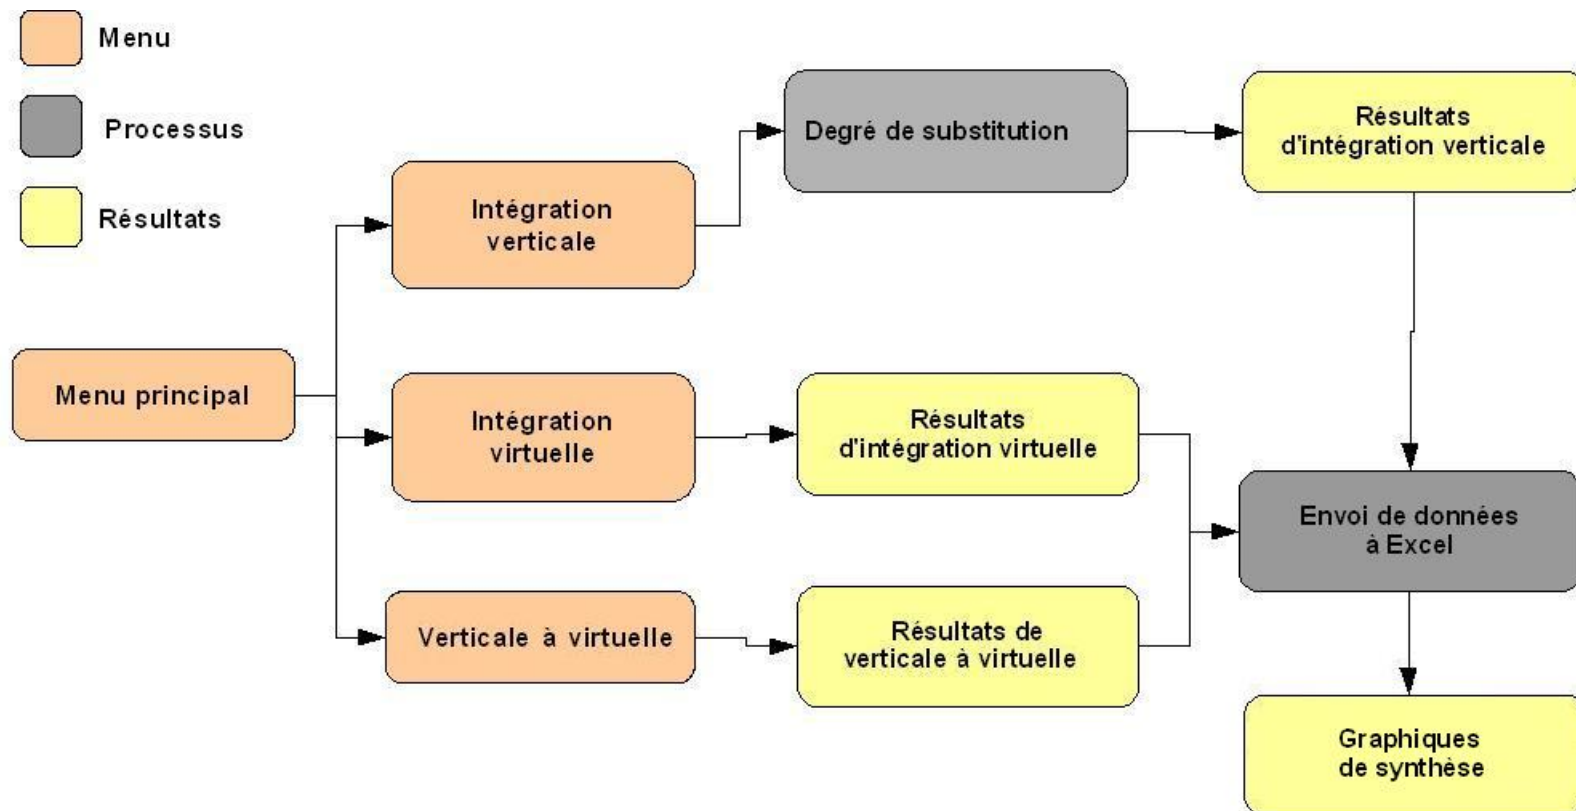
Menu

Processus

Résultats

Menu principal

Intégration verticale

Degré de substitution

Résultats d'intégration verticale

Intégration virtuelle

Résultats d'intégration virtuelle

Verticale à virtuelle

Résultats de verticale à virtuelle

Envoi de données à Excel

Graphiques de synthèse